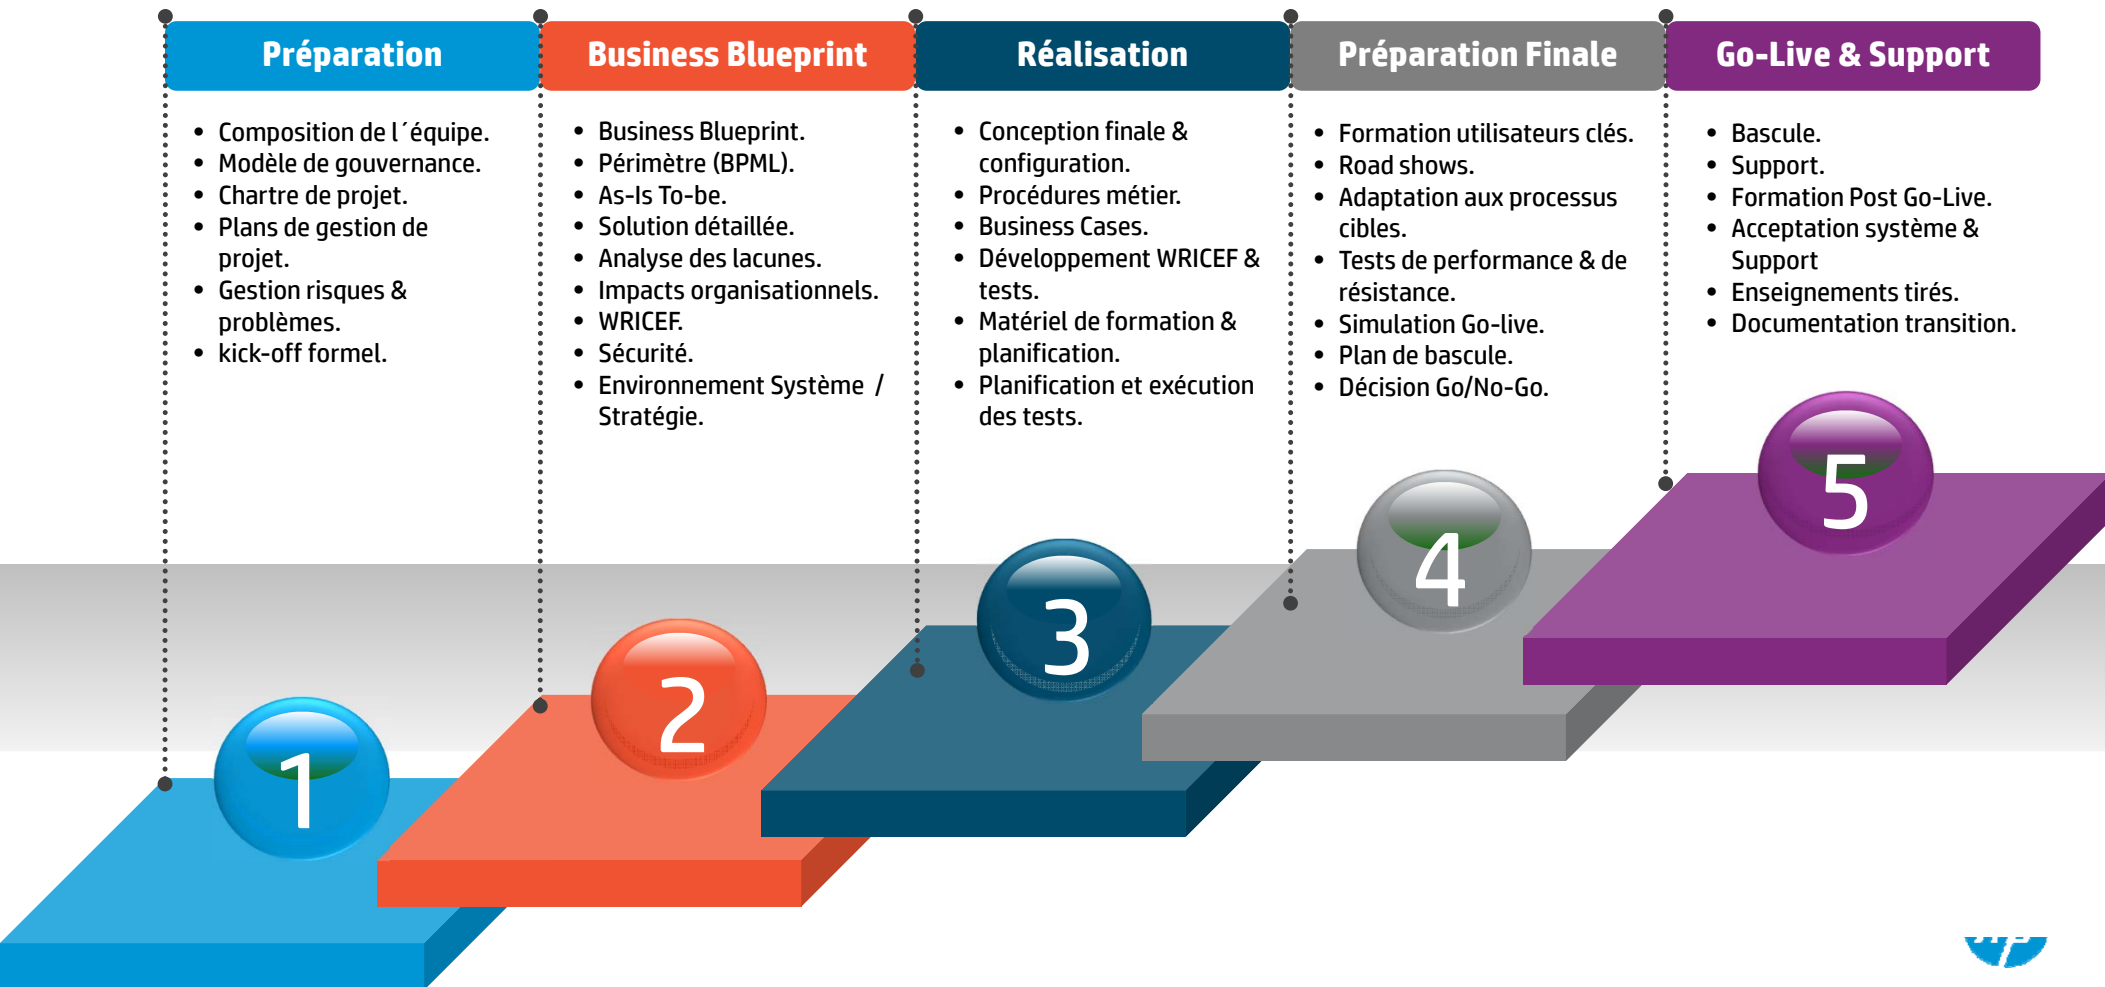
Préparation

- Composition de l´équipe.
- Modèle de gouvernance.
- Chartre de projet.
- Plans de gestion de projet.
- Gestion risques & problèmes.
- kick-off formel.

Business Blueprint

- Business Blueprint.
- Périmètre (BPML).
- As-Is To-be.
- Solution détaillée.
- Analyse des lacunes.
- Impacts organisationnels.
- WRICEF.
- Sécurité.
- Environnement Système / Stratégie.

Réalisation

- Conception finale & configuration.
- Procédures métier.
- Business Cases.
- Développement WRICEF & tests.
- Matériel de formation & planification.
- Planification et exécution des tests.

Préparation Finale

- Formation utilisateurs clés.
- Road shows.
- Adaptation aux processus cibles.
- Tests de performance & de résistance.
- Simulation Go-live.
- Plan de bascule.
- Décision Go/No-Go.

Go-Live & Support

- Bascule.
- Support.
- Formation Post Go-Live.
- Acceptation système & Support
- Enseignements tirés.
- Documentation transition.

1

2

3

4

5